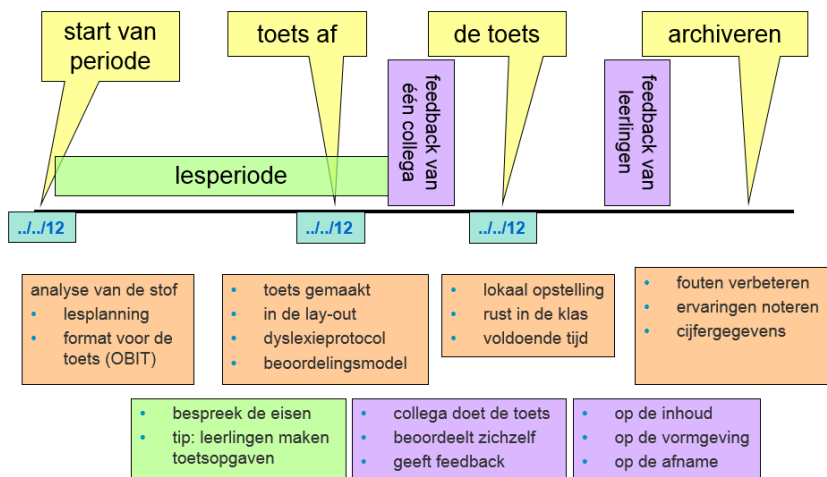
start van periode

toets af

de toets

archiveren

feedback van één collega

feedback van leerlingen

lesperiode

../../12

../../12

../../12

analyse van de stof
- lesplanning
- format voor de toets (OBIT)

- toets gemaakt
- in de lay-out
- dyslexieprotocol
- beoordelingsmodel

- lokaal opstelling
- rust in de klas
- voldoende tijd

- fouten verbeteren
- ervaringen noteren
- cijfergegevens

- bespreek de eisen
- tip: leerlingen maken toetsopgaven

- collega doet de toets
- beoordeelt zichzelf
- geeft feedback

- op de inhoud
- op de vormgeving
- op de afname